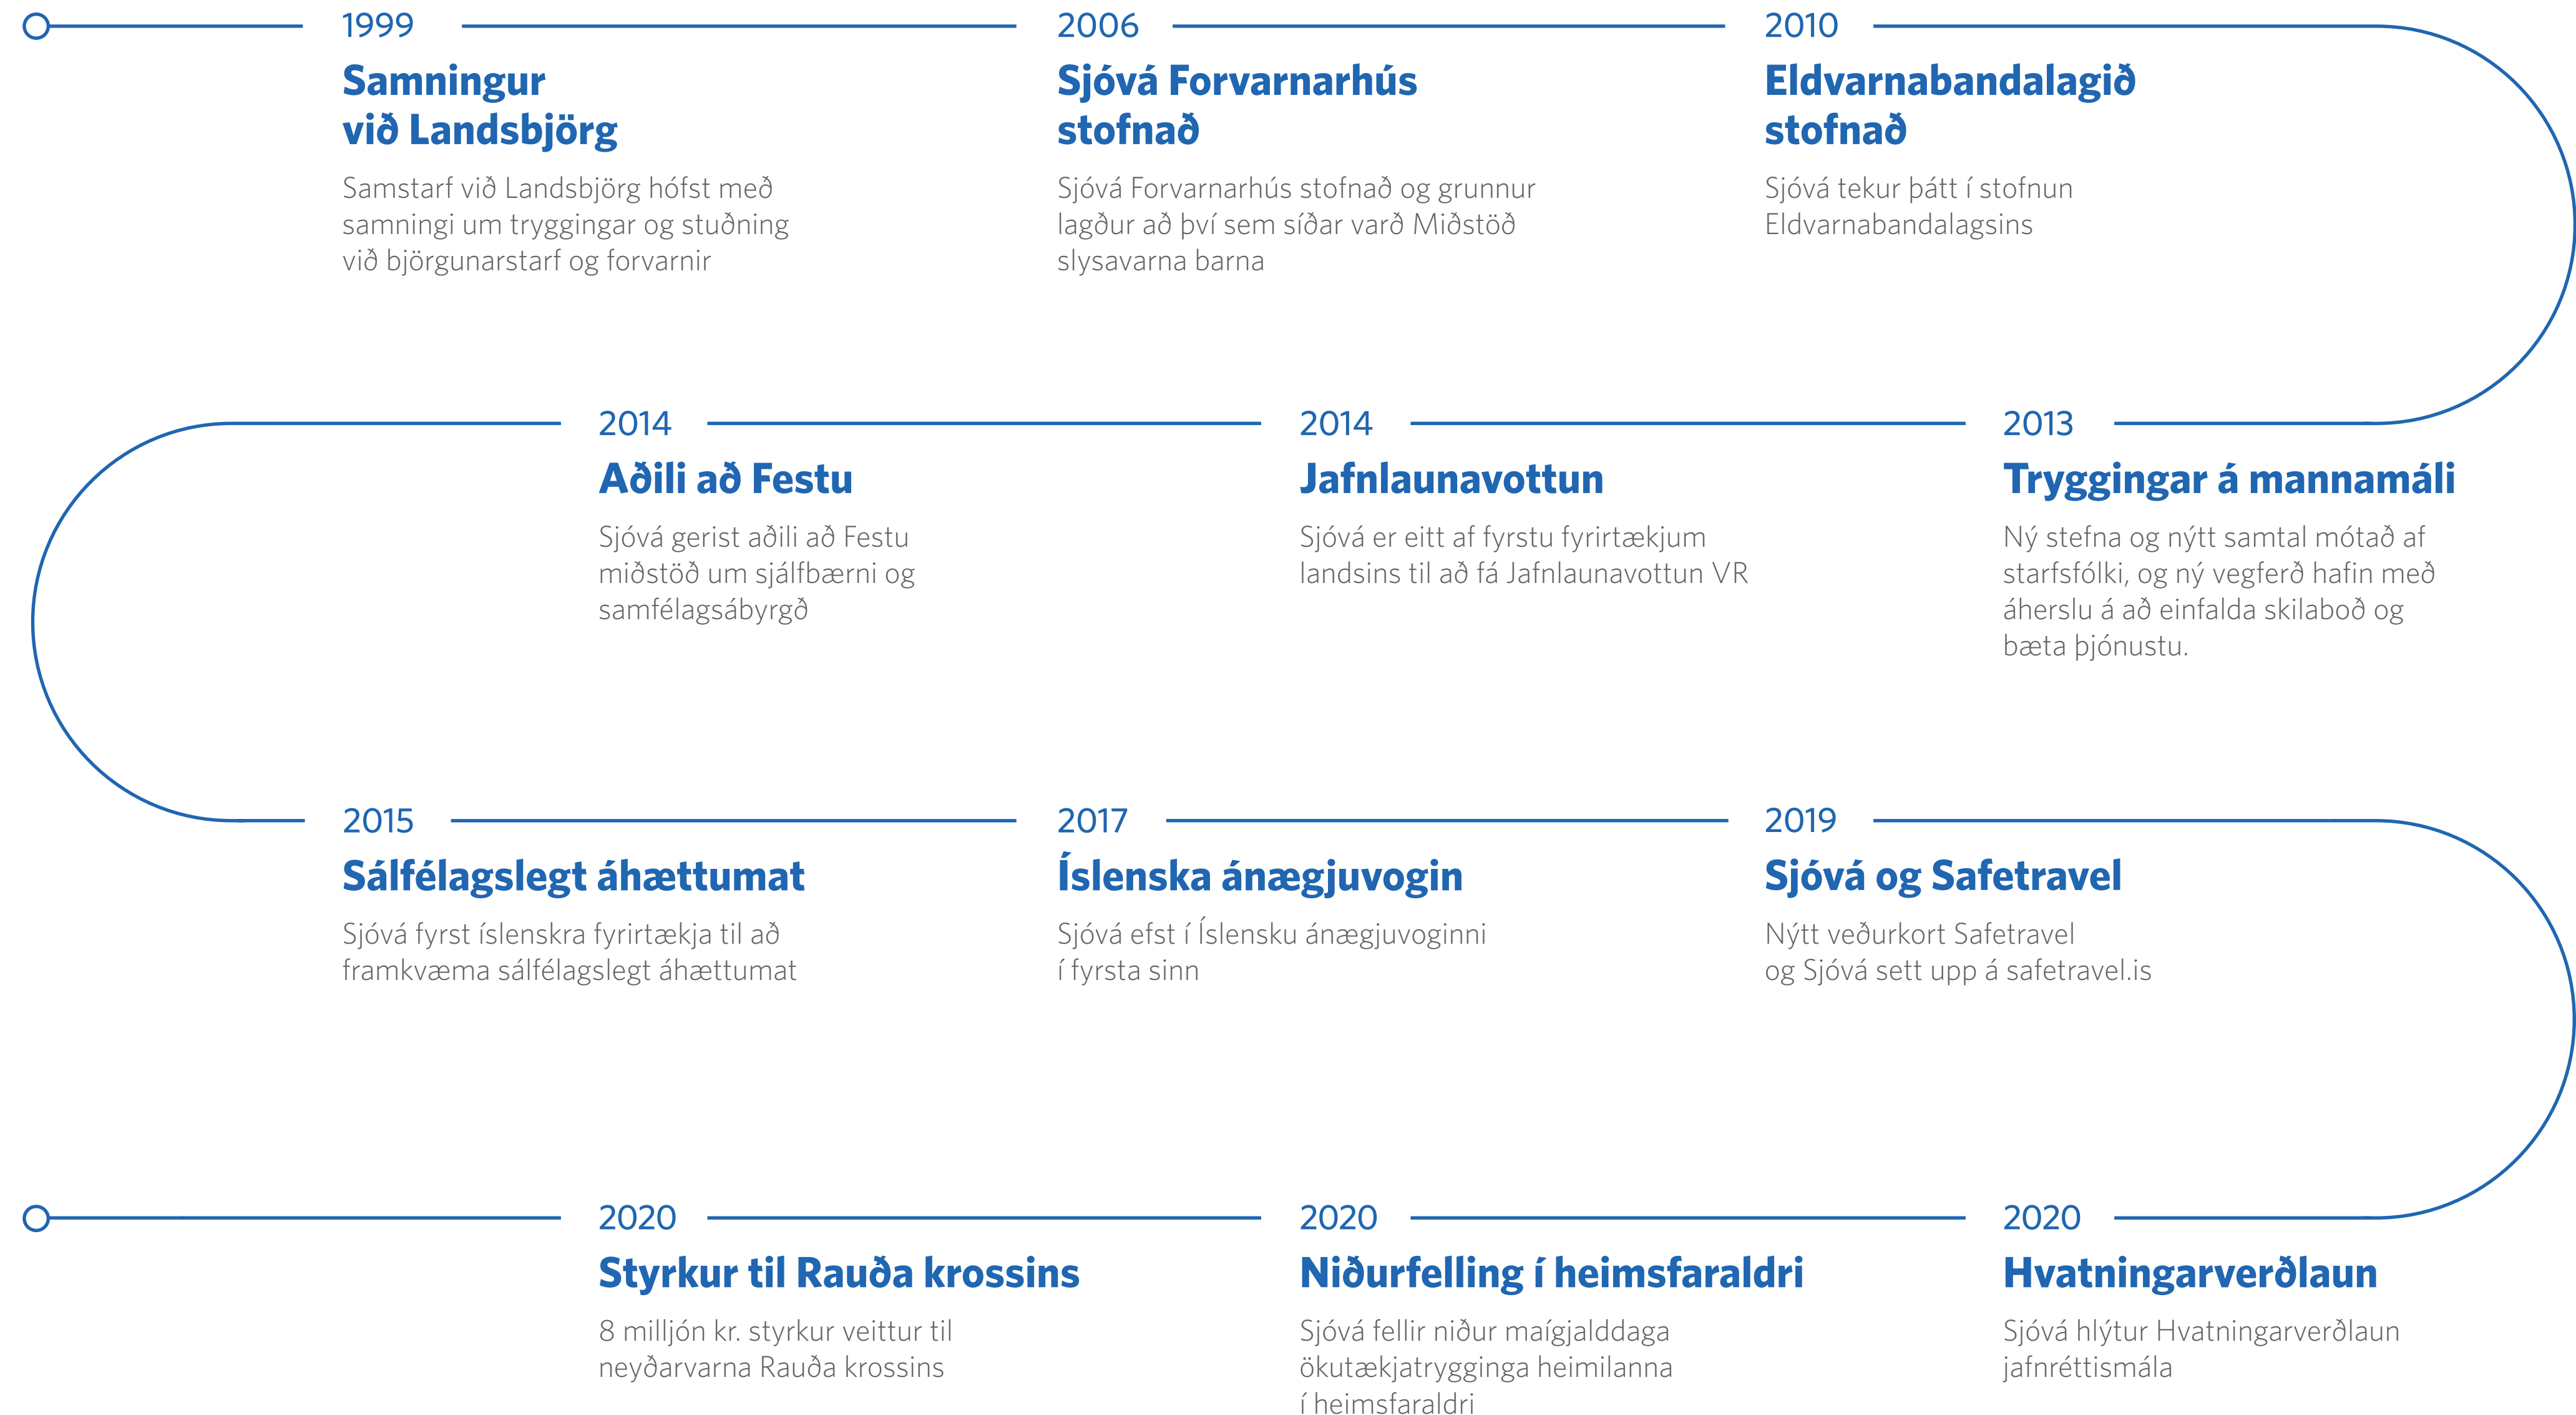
1999
Samningur við Landsbjörg
Samstarf við Landsbjörg hófst með samningi um tryggingar og stuðning við björgunarstarf og forvarnir

2006
Sjóvá Forvarnarhús stofnað
Sjóvá Forvarnarhús stofnað og grunnur lagður að því sem síðar varð Miðstöð slysavarna barna

2010
Eldvarnabandalagið stofnað
Sjóvá tekur þátt í stofnun Eldvarnabandalagsins

2014
Aðili að Festu
Sjóvá gerist aðili að Festu miðstöð um sjálfbærni og samfélagsábyrgð

2014
Jafnlaunavottun
Sjóvá er eitt af fyrstu fyrirtækjum landsins til að fá Jafnlaunavottun VR

2013
Tryggingar á mannamáli
Ný stefna og nýtt samtal mótað af starfsfólki, og ný vegferð hafin með áherslu á að einfalda skilaboð og bæta þjónustu.

2015
Sálfélagslegt áhættumat
Sjóvá fyrst íslenskra fyrirtækja til að framkvæma sálfélagslegt áhættumat

2017
Íslenska ánægjuvogin
Sjóvá efst í Íslensku ánægjuvoginni í fyrsta sinn

2019
Sjóvá og Safetravel
Nýtt veðurkort Safetravel og Sjóvá sett upp á safetravel.is

2020
Styrkur til Rauða krossins
8 milljón kr. styrkur veittur til neyðarvarna Rauða krossins

2020
Niðurfelling í heimsfaraldri
Sjóvá fellir niður maígjalddaga ökutækjatrygginga heimilanna í heimsfaraldri

2020
Hvatningarverðlaun
Sjóvá hlýtur Hvatningarverðlaun jafnréttismála